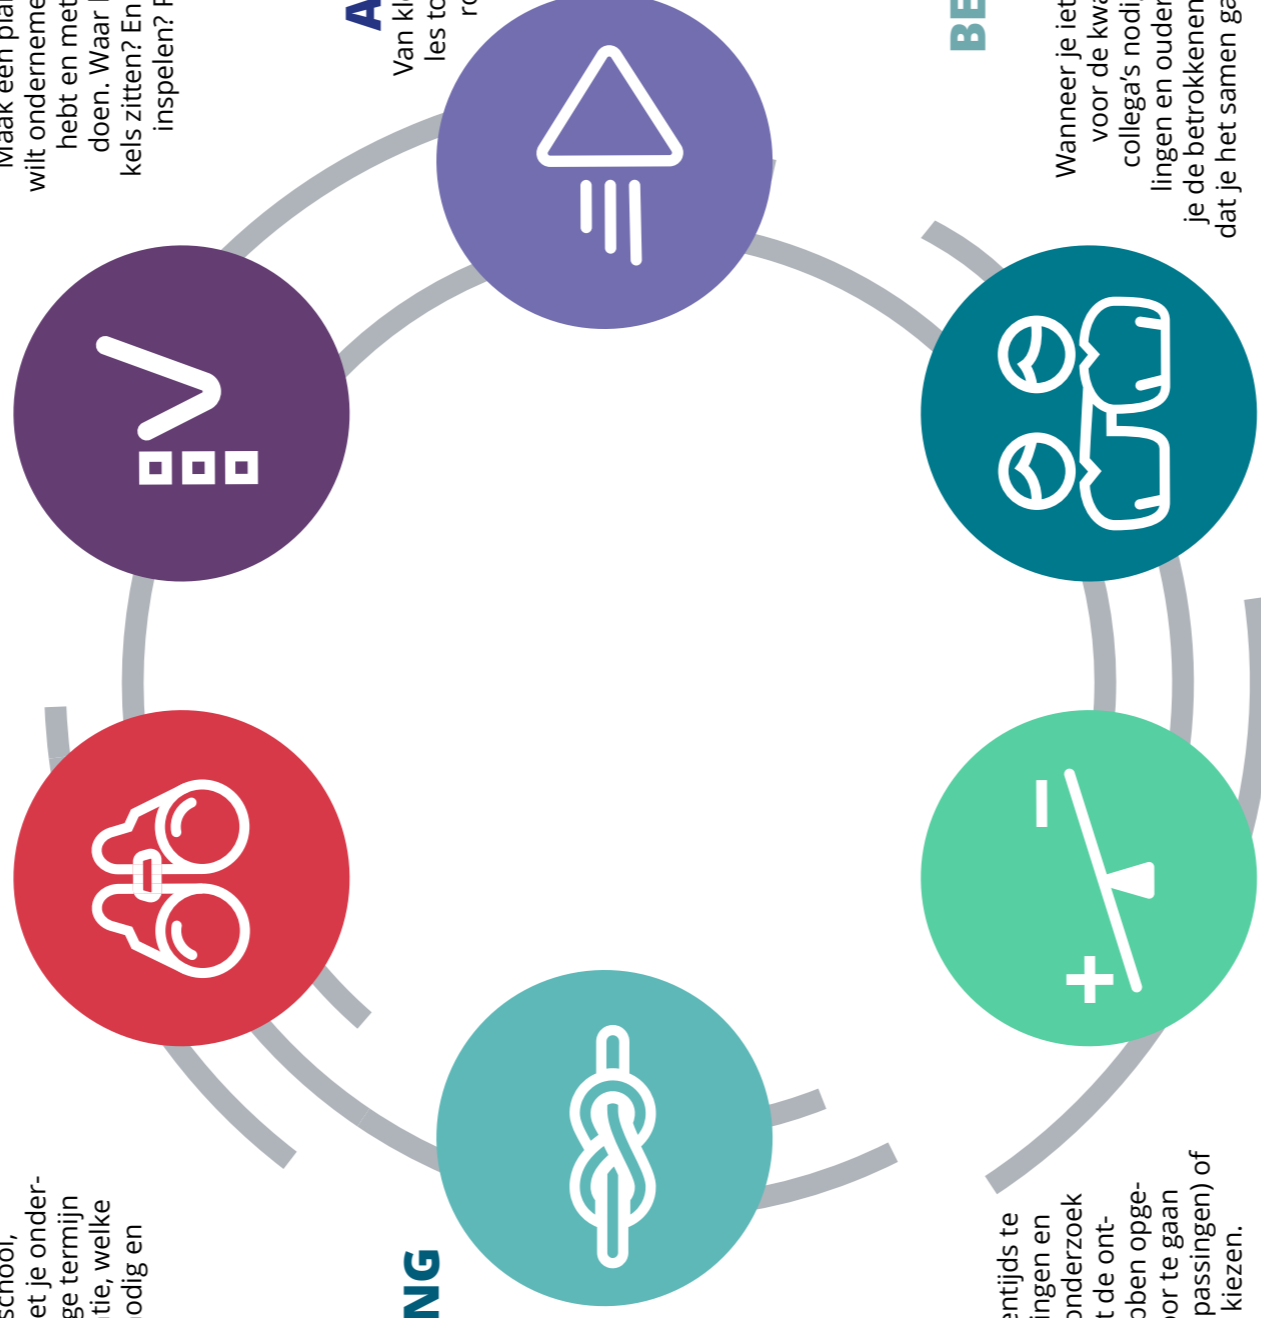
Maak een pla
wilt onderneme
hebt en met
doen. Waar l
kels zitten? En
inspelen? F

A
Van kl
les to
ro

BE
Wanneer je iet
voor de kwa
collega's nodi
lingen en ouder
je de betrokkenen
dat je het samen ga

school,
et je onder-
ge termijn
tie, welke
odig en

NG

entijds te
ingen en
onderzoek
t de ont-
oben opge-
oor te gaan
passingen) of
kiezen.